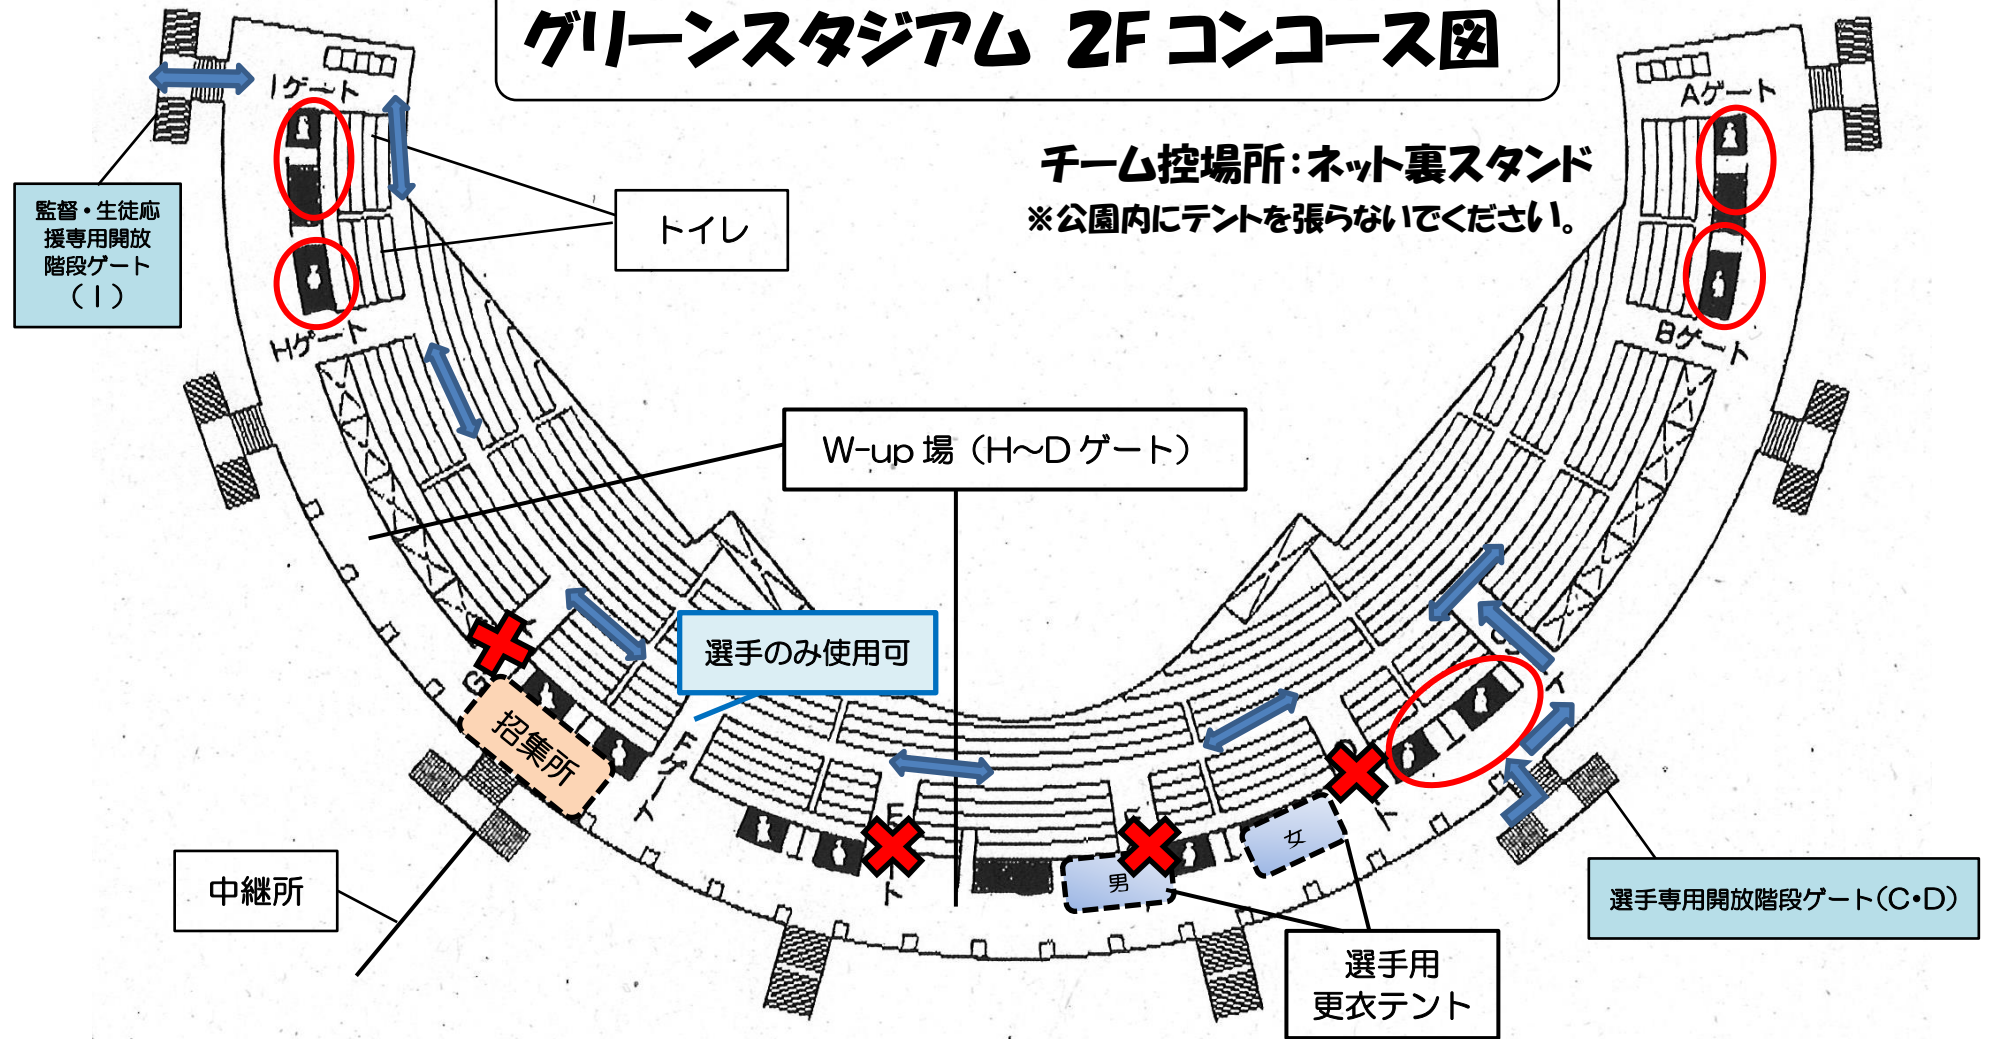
グリーンスタジアム 2F コンコース図

Iゲート

監督・生徒応援専用開放階段ゲート（I）

トイレ

Hゲート

チーム控場所：ネット裏スタンド
※公園内にテントを張らないでください。

Aゲート

Bゲート

W-up 場（H~D ゲート）

選手のみ使用可

G

招集所

Fゲート

Eゲート

Dゲート

Cゲート

男

女

中継所

選手用
更衣テント

選手専用開放階段ゲート（C•D）